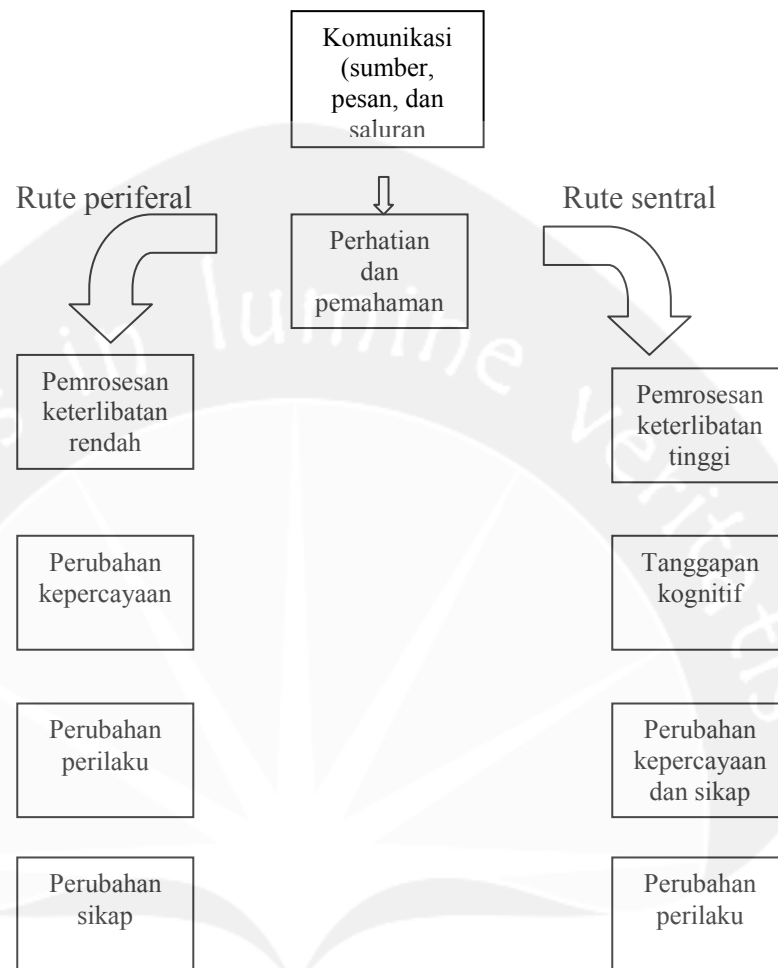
Komunikasi (sumber, pesan, dan saluran

Rute periferal

Perhatian dan pemahaman

Rute sentral

Pemrosesan keterlibatan rendah

Pemrosesan keterlibatan tinggi

Perubahan kepercayaan

Tanggapan kognitif

Perubahan perilaku

Perubahan kepercayaan dan sikap

Perubahan sikap

Perubahan perilaku